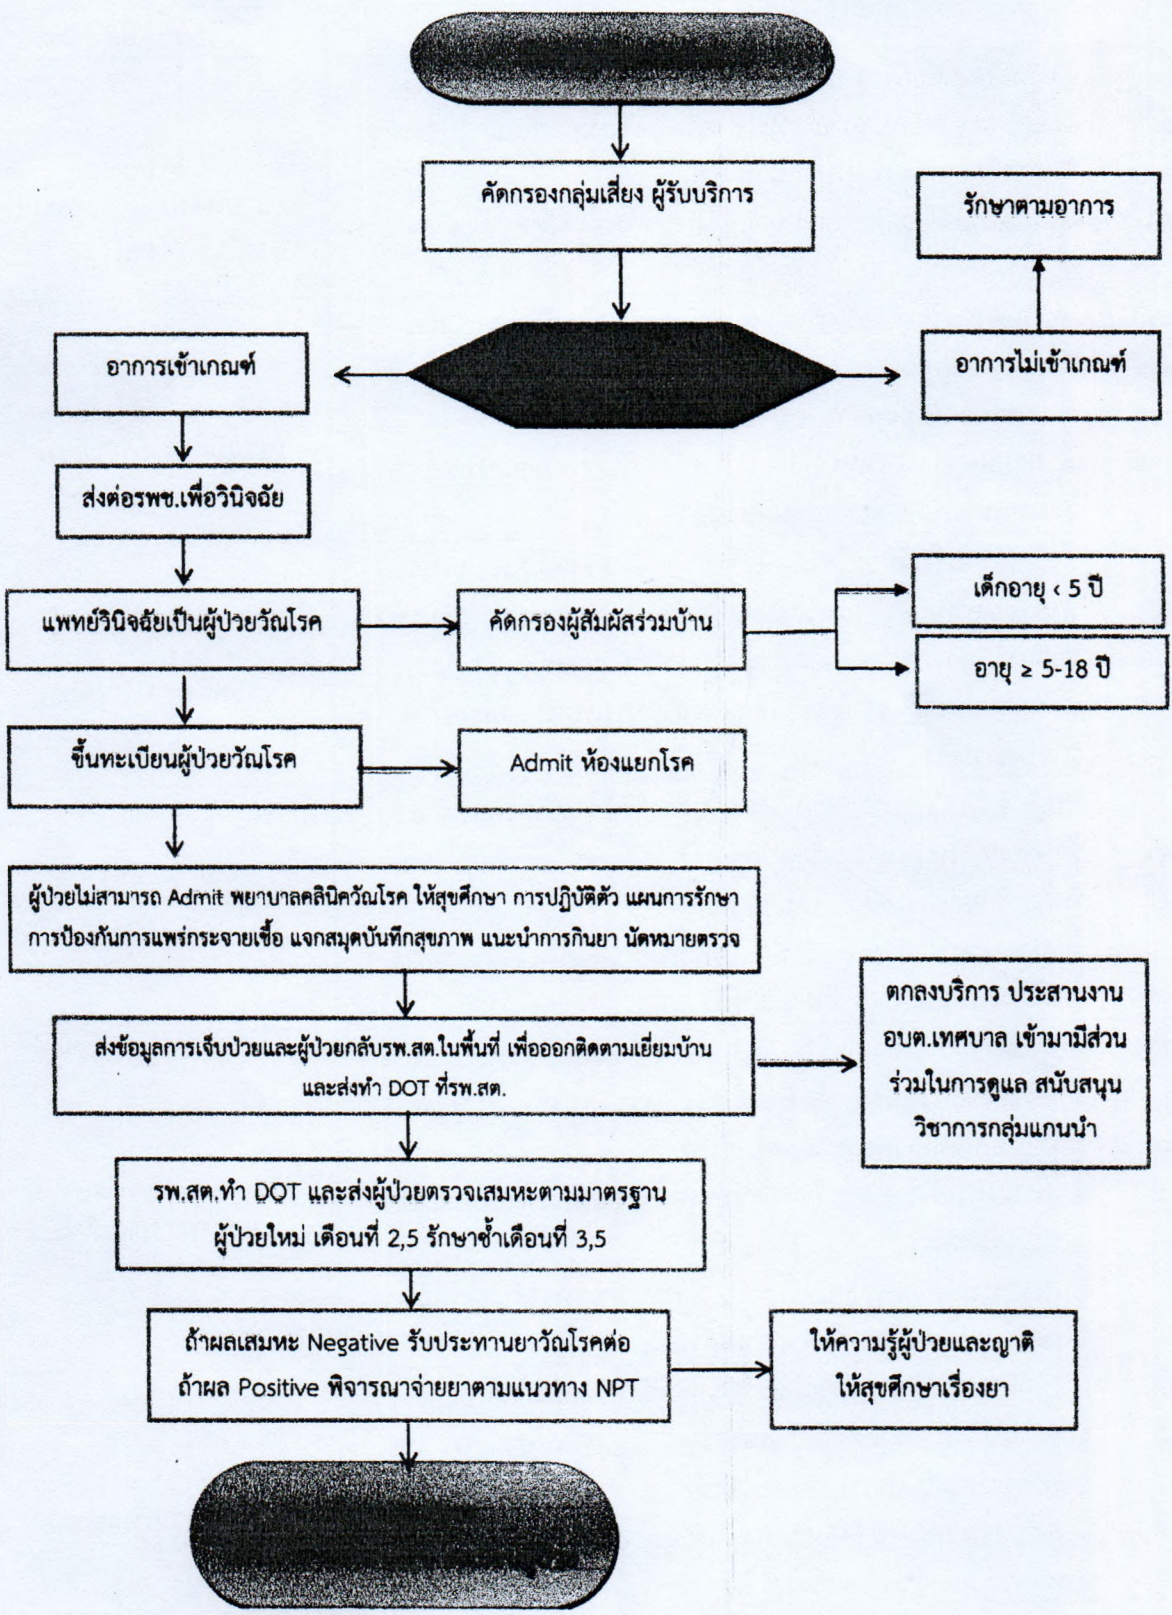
คัดกรองกลุ่มเสี่ยง ผู้รับบริการ

รักษาตามอาการ

อาการเข้าเกณฑ์

อาการไม่เข้าเกณฑ์

ส่งต่อรพช.เพื่อวินิจฉัย

แพทย์วินิจฉัยเป็นผู้ป่วยวัณโรค

คัดกรองผู้สัมผัสร่วมบ้าน

เด็กอายุ < 5 ปี

อายุ ≥ 5-18 ปี

ขึ้นทะเบียนผู้ป่วยวัณโรค

Admit ห้องแยกโรค

ผู้ป่วยไม่สามารถ Admit พยาบาลคลินิควัณโรค ให้สุขศึกษา การปฏิบัติตัว แผนการรักษา การป้องกันการแพร่กระจายเชื้อ แจกสมุดบันทึกสุขภาพ แนะนำการกินยา นัดหมายตรวจ

ส่งข้อมูลการเจ็บป่วยและผู้ป่วยกลับรพ.สต.ในพื้นที่ เพื่อออกติดตามเยี่ยมบ้าน และส่งทำ DOT ที่รพ.สต.

ตกลงบริการ ประสานงาน อบต.เทศบาล เข้ามามีส่วนร่วมในการดูแล สนับสนุนวิชาการกลุ่มแกนนำ

รพ.สต.ทำ DOT และส่งผู้ป่วยตรวจเสมหะตามมาตรฐาน ผู้ป่วยใหม่ เดือนที่ 2,5 รักษาซ้ำเดือนที่ 3,5

ถ้าผลเสมหะ Negative รับประทานยาวัณโรคต่อ ถ้าผล Positive พิจารณาจ่ายยาตามแนวทาง NPT

ให้ความรู้ผู้ป่วยและญาติ ให้สุขศึกษาเรื่องยา